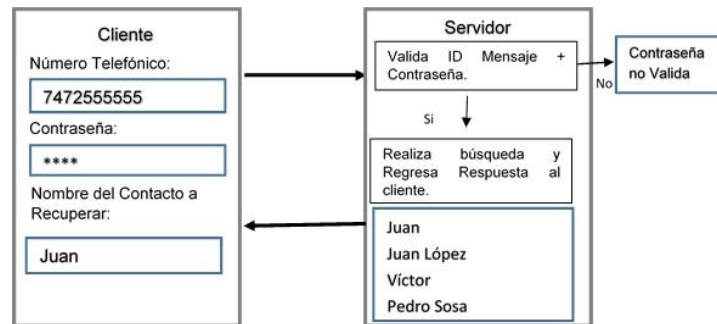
Cliente

Número Telefónico:

7472555555

Contraseña:

****

Nombre del Contacto a Recuperar:

Juan

Servidor

Valida ID Mensaje + Contraseña.

No

Contraseña no Valida

Si

Realiza búsqueda y Regresa Respuesta al cliente.

Juan

Juan López

Víctor

Pedro Sosa